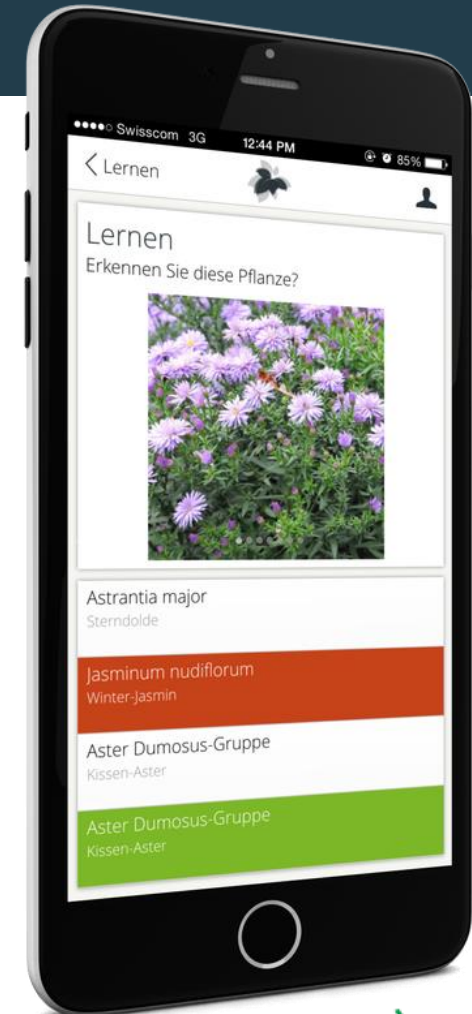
●●●●○ Swisscom 3G 12:44 PM 85%

< Lernen

Lernen
Erkennen Sie diese Pflanze?

Astrantia major
Sterndolde

Jasminum nudiflorum
Winter-Jasmin

Aster Dumosus-Gruppe
Kissen-Aster

Aster Dumosus-Gruppe
Kissen-Aster